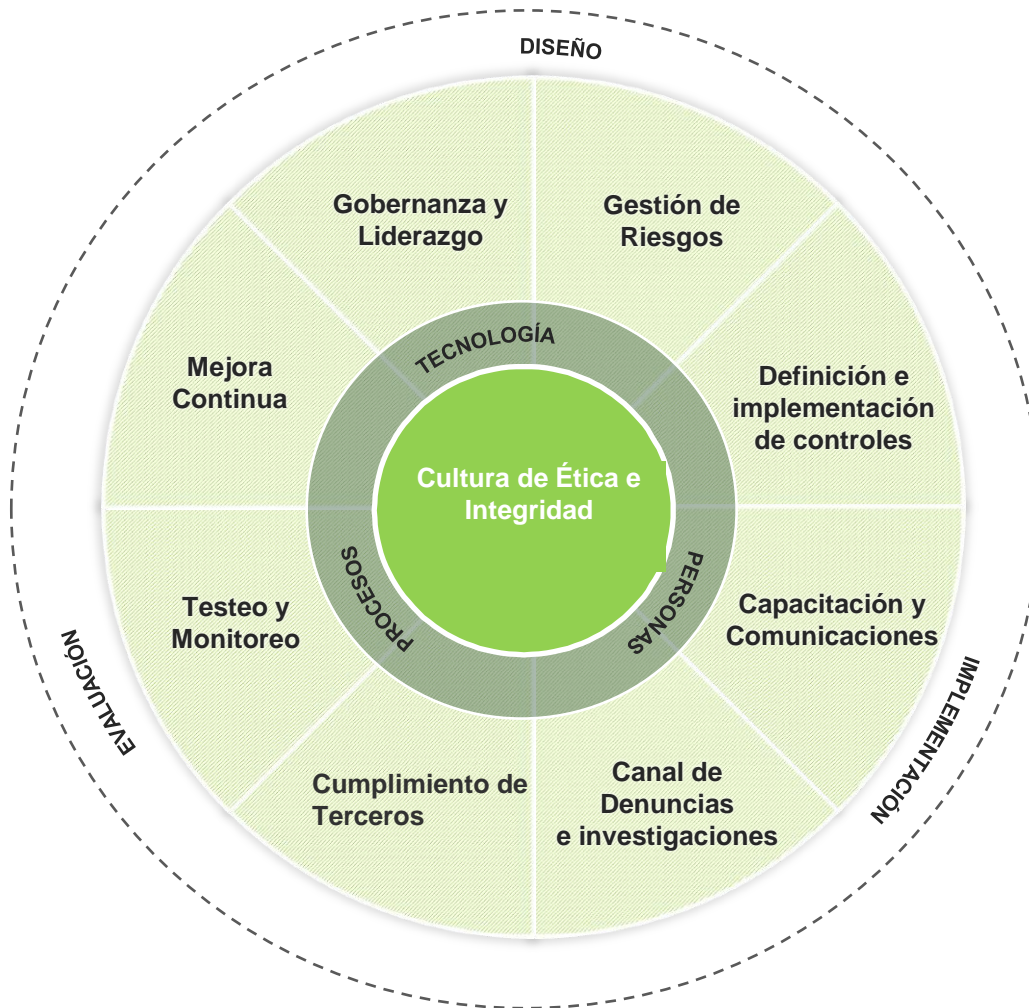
DISEÑO

Gobernanza y Liderazgo

Gestión de Riesgos

Definición e implementación de controles

Capacitación y Comunicaciones

Canal de Denuncias e investigaciones

Cumplimiento de Terceros

Testeo y Monitoreo

Mejora Continua

TECNOLOGÍA

PERSONAS

PROCESOS

Cultura de Ética e Integridad

IMPLEMENTACIÓN

EVALUACIÓN